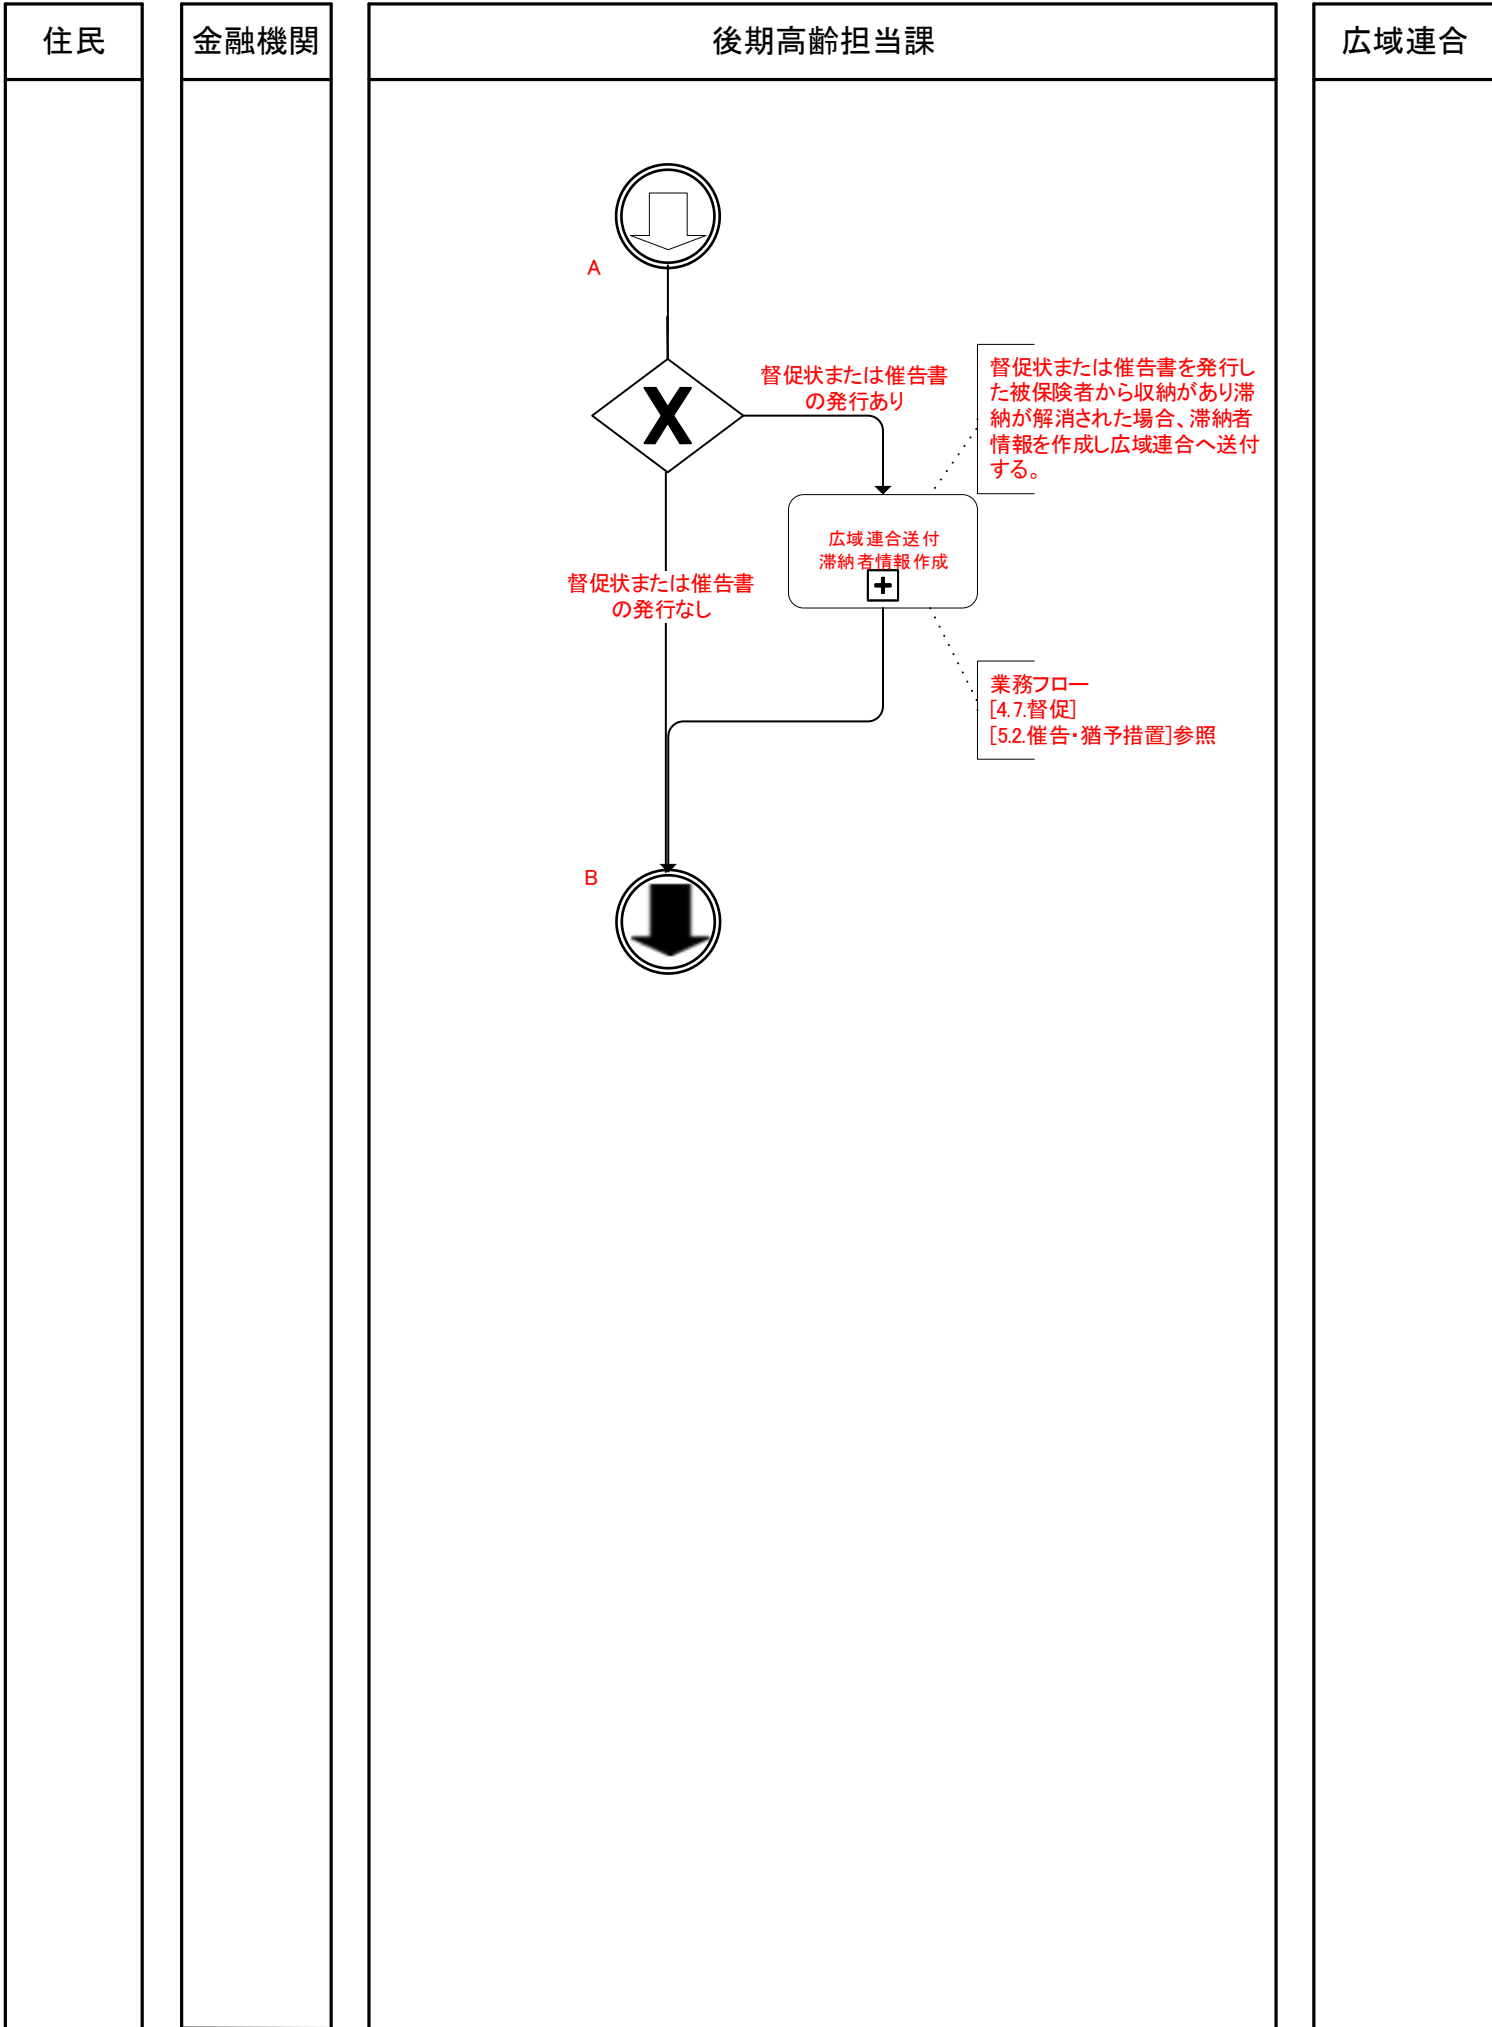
住民

金融機関

後期高齢担当課

広域連合

A

督促状または催告書の発行あり

督促状または催告書を発行した被保険者から収納があり滞納が解消された場合、滞納者情報を作成し広域連合へ送付する。

広域連合送付
滞納者情報作成

督促状または催告書の発行なし

業務フロー
[4.7.督促]
[5.2.催告・猶予措置]参照

B